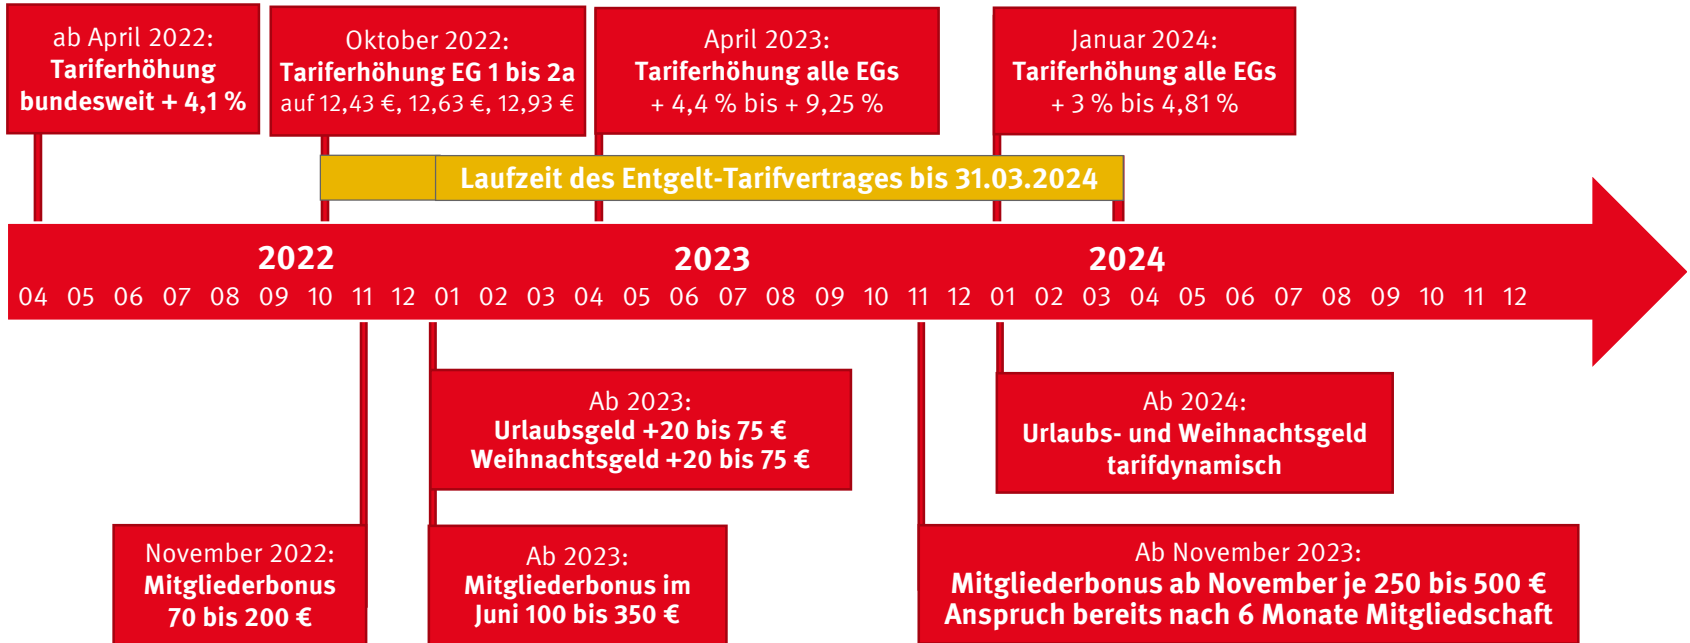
ab April 2022:
Tariferhöhung bundesweit + 4,1 %

Oktober 2022:
Tariferhöhung EG 1 bis 2a
auf 12,43 €, 12,63 €, 12,93 €

April 2023:
Tariferhöhung alle EGs
+ 4,4 % bis + 9,25 %

Januar 2024:
Tariferhöhung alle EGs
+ 3 % bis 4,81 %

Laufzeit des Entgelt-Tarifvertrages bis 31.03.2024

2022 2023 2024

04 05 06 07 08 09 10 11 12 01 02 03 04 05 06 07 08 09 10 11 12 01 02 03 04 05 06 07 08 09 10 11 12

Ab 2023:
Urlaubsgeld +20 bis 75 €
Weihnachtsgeld +20 bis 75 €

Ab 2024:
Urlaubs- und Weihnachtsgeld tarifdynamisch

November 2022:
Mitgliederbonus 70 bis 200 €

Ab 2023:
Mitgliederbonus im Juni 100 bis 350 €

Ab November 2023:
Mitgliederbonus ab November je 250 bis 500 €
Anspruch bereits nach 6 Monate Mitgliedschaft